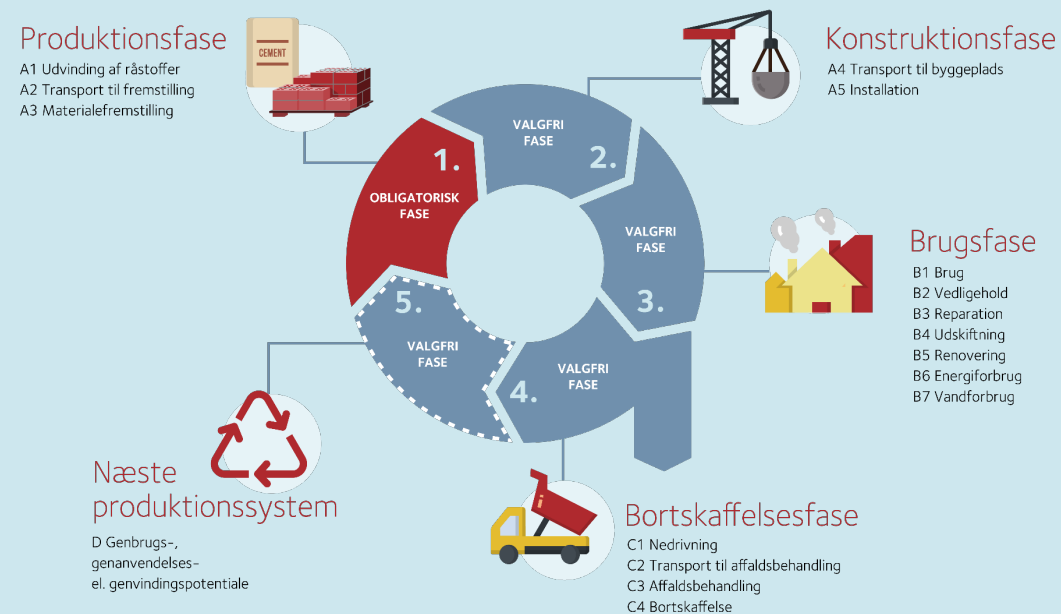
Produktionsfase
A1 Udvinding af råstoffer
A2 Transport til fremstilling
A3 Materialefremstilling

CEMENT

Konstruktionsfase
A4 Transport til byggeplads
A5 Installation

1.
OBLIGATORISK FASE

VALGFRI FASE
2.

VALGFRI FASE
3.

VALGFRI FASE
4.

5.
VALGFRI FASE

Brugsfase
B1 Brug
B2 Vedligehold
B3 Reparation
B4 Udskiftning
B5 Renovering
B6 Energiforbrug
B7 Vandforbrug

Næste produktionssystem
D Genbrugs-, genanvendelses- el. genvindingspotentiale

Bortskaffelsesfase
C1 Nedrivning
C2 Transport til affaldsbehandling
C3 Affaldsbehandling
C4 Bortskaffelse